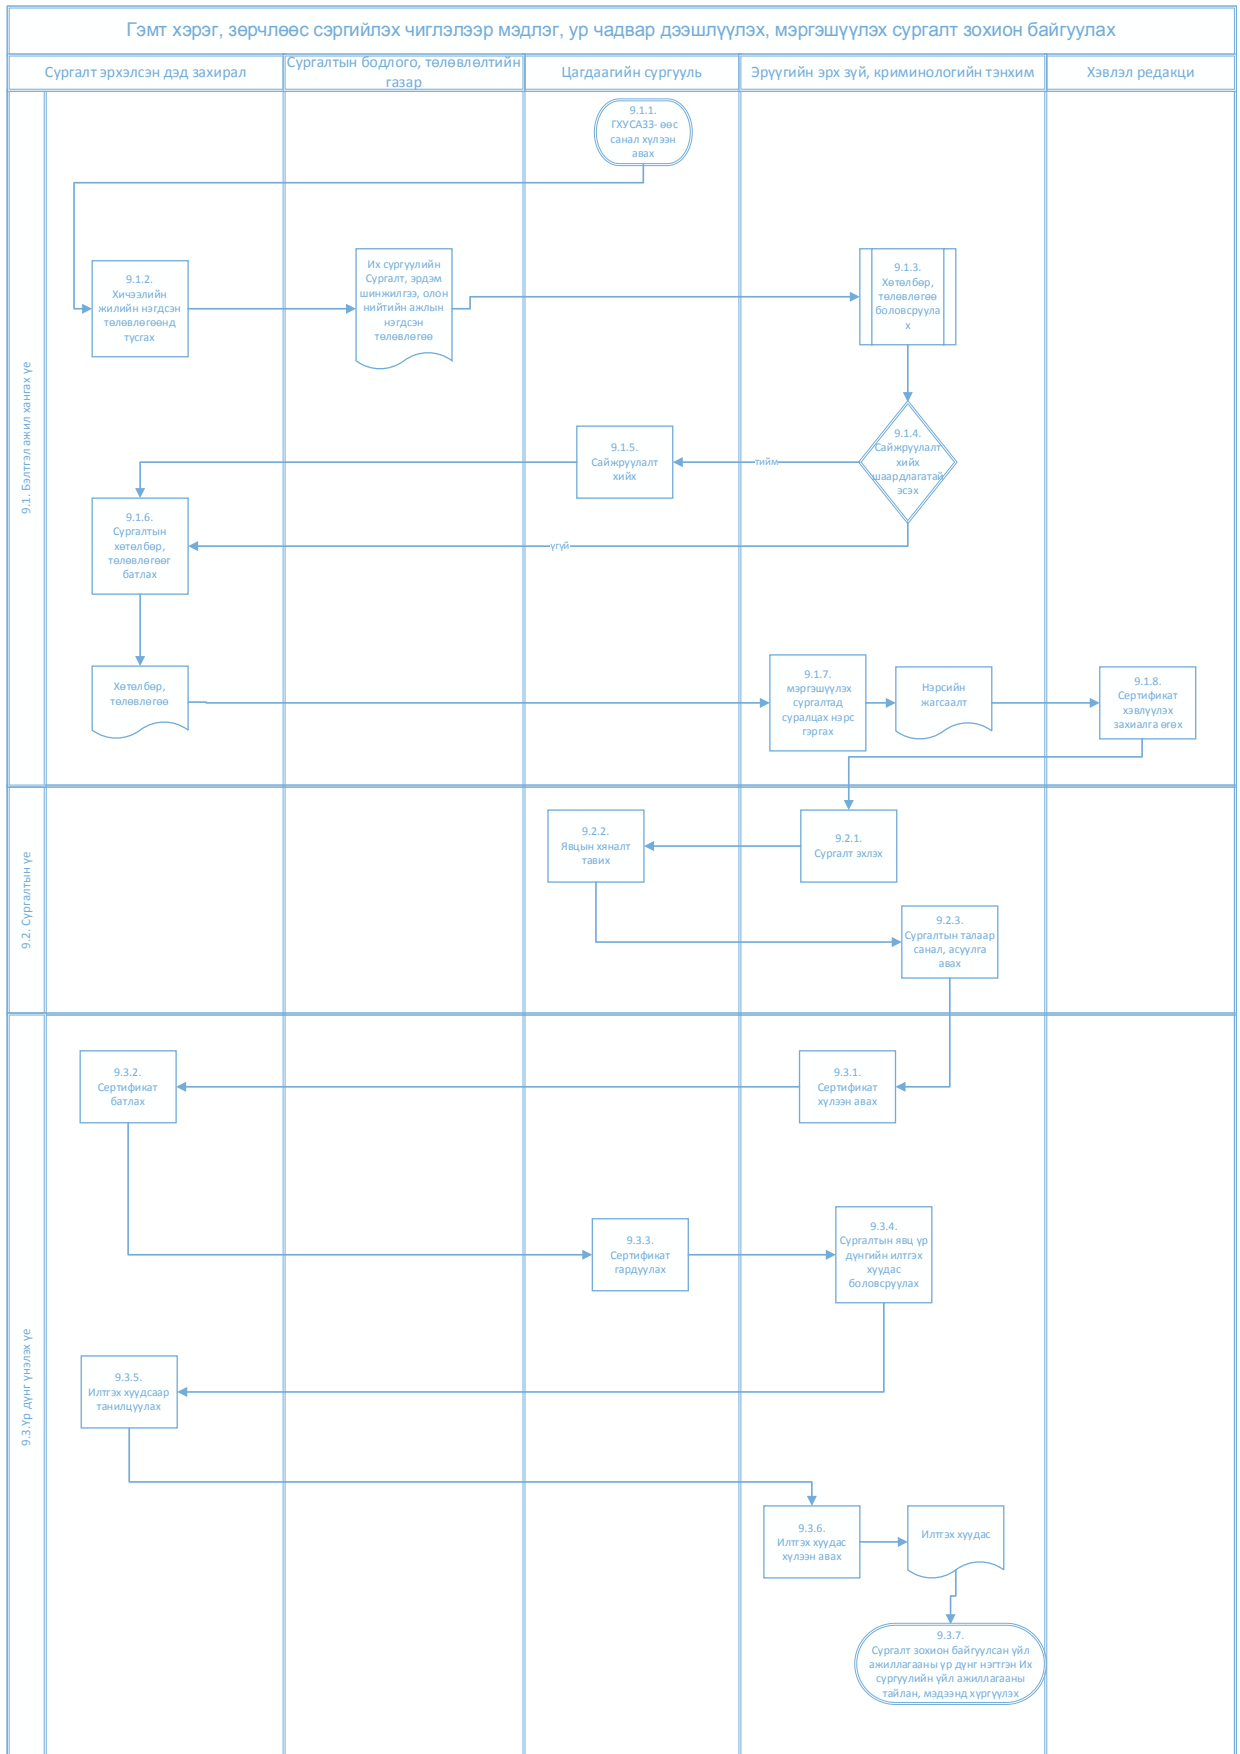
Гэмт хэрэг, зөрчлөөс сэргийлэх чиглэлээр мэдлэг, ур чадвар дээшлүүлэх, мэргэшүүлэх сургалт зохион байгуулах

Сургалт эрхэлсэн дэд захирал

Сургалтын бодлого, төлөвлөлтийн газар

Цагдаагийн сургууль

Эрүүгийн эрх зүй, криминологийн тэнхим

Хэвлэл редакци

9.1. Бэлтгэл ажил хангах үе

9.1.1. ГХУСАЗЗ- өөс санал хүлээн авах

9.1.2. Хичээлийн жилийн нэгдсэн төлөвлөгөөнд тусгах

Их сургуулийн Сургалт, эрдэм шинжилгээ, олон нийтийн ажлын нэгдсэн төлөвлөгөө

9.1.3. Хөтөлбөр, төлөвлөгөө боловсруулах

9.1.4. Сайжруулалт хийх шаардлагатай эсэх

тийм

9.1.5. Сайжруулалт хийх

үгүй

9.1.6. Сургалтын хөтөлбөр, төлөвлөгөөг батлах

Хөтөлбөр, төлөвлөгөө

9.1.7. мэргэшүүлэх сургалтад суралцах нэрс гэргах

Нэрсийн жагсаалт

9.1.8. Сертификат хэвлүүлэх захиалга өгөх

9.2. Сургалтын үе

9.2.1. Сургалт эхлэх

9.2.2. Явцын хяналт тавих

9.2.3. Сургалтын талаар санал, асуулга авах

9.3.Үр дүнг үнэлэх үе

9.3.1. Сертификат хүлээн авах

9.3.2. Сертификат батлах

9.3.3. Сертификат гардуулах

9.3.4. Сургалтын явц үр дүнгийн илтгэх хуудас боловсруулах

9.3.5. Илтгэх хуудсаар танилцуулах

9.3.6. Илтгэх хуудас хүлээн авах

Илтгэх хуудас

9.3.7. Сургалт зохион байгуулсан үйл ажиллагааны үр дүнг нэгтгэн Их сургуулийн үйл ажиллагааны тайлан, мэдээнд хүргүүлэх